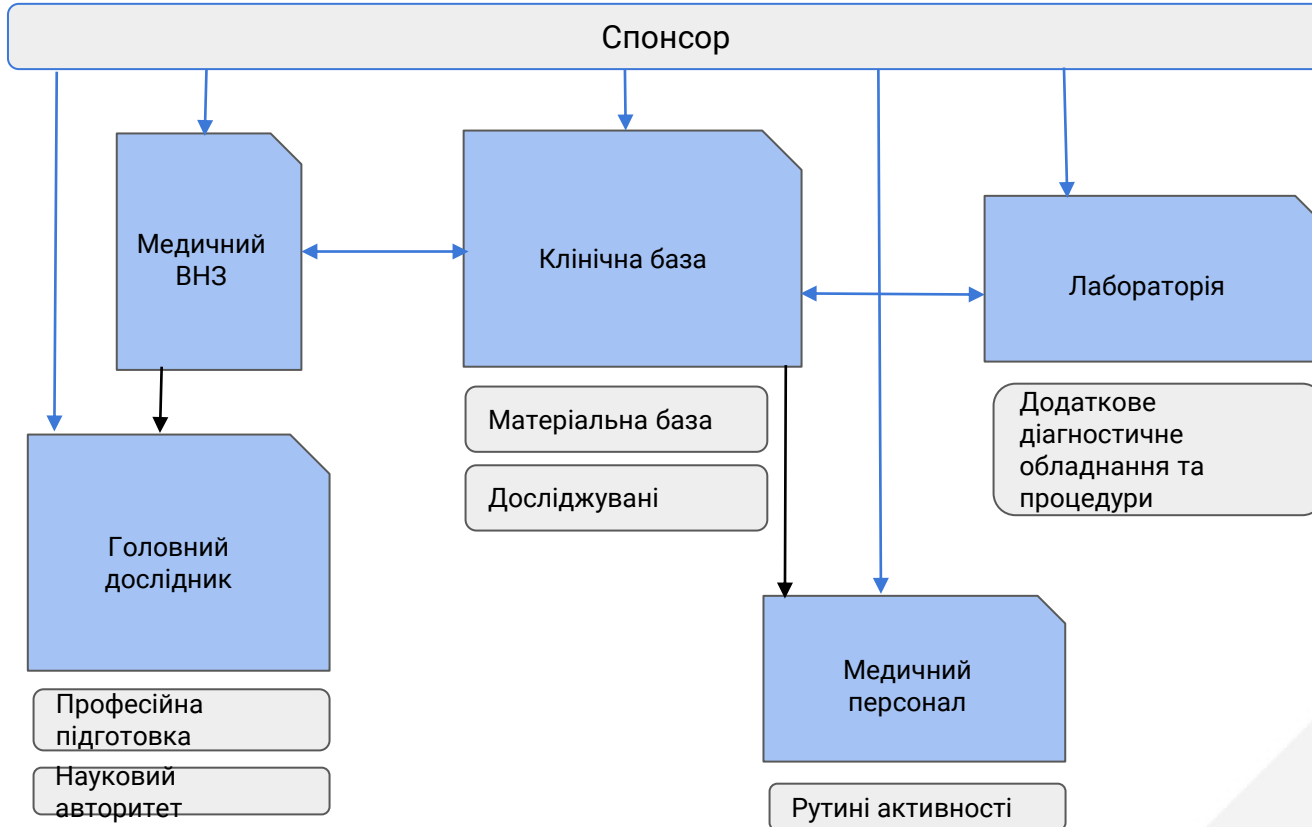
Спонсор

Медичний ВНЗ

Клінічна база

Лабораторія

Матеріальна база

Досліджувані

Додаткове діагностичне обладнання та процедури

Головний дослідник

Медичний персонал

Професійна підготовка

Науковий авторитет

Рутині активності